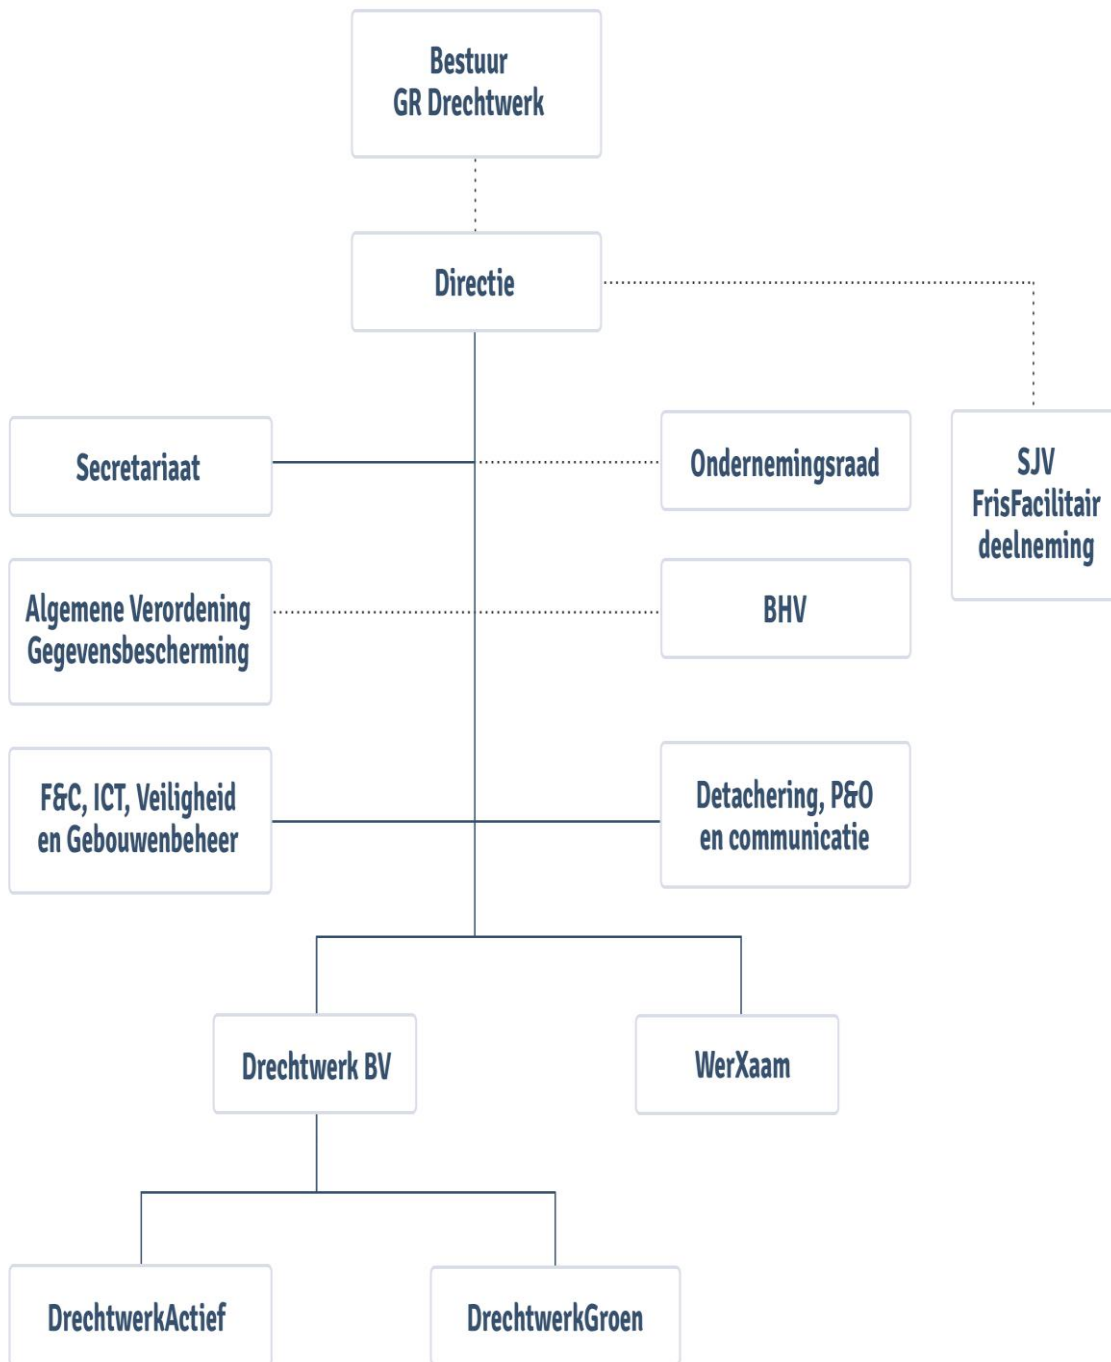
Bestuur
GR Drechtwerk

Directie

SJV
FrisFacilitair
deelneming

Secretariaat

Ondernemingsraad

Algemene Verordening Gegevensbescherming

BHV

F&C, ICT, Veiligheid en Gebouwenbeheer

Detachering, P&O en communicatie

Drechtwerk BV

WerXaam

DrechtwerkActief

DrechtwerkGroen